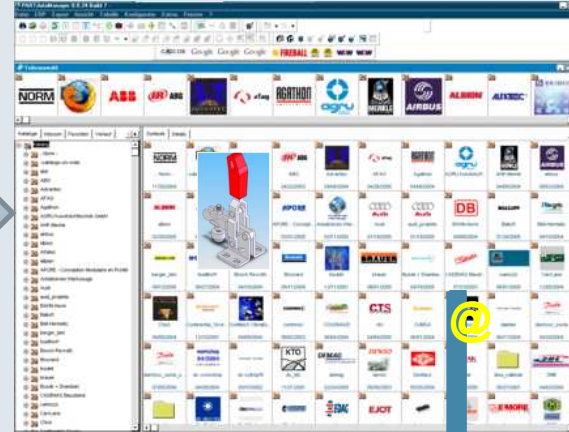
PARTdataManager 8.0.24 Build 7
Datei Edit Export Ansicht Tabelle Konfiguration Extras Fenster ?
Google Google Google FIREBALL
Videoanzeige
NORM ABB ARO AGATHON agru MERKLE AIRBUS ALBION AUTOTEC
Kataloge Inbound Favoriten Verlauf
Kataloge
Kataloge von cadenas
ABB
ABM
Adinatec
AFAG
Agathon
AGRU Kunststofftechnik GmbH
AIR Merkle
Airbus
Albion
Altrata
APORE - Conception Modulaire en Profilé
Aktuatoren Werkzeuge
Audi
audi_projekte
Bahco
Bär Hermetic
berger_lahr
Bielloff
Bosch Rexroth
Brennerd
Bradd
brauer
Busak + Shamban
CADENAS Simulation
CanLane
Citroen
Ordner Details
NORM ARO APORE Audi DB BRAUER CTS KTO DEMAG EJOT SMC ABB DIN Festo ZWICK
@